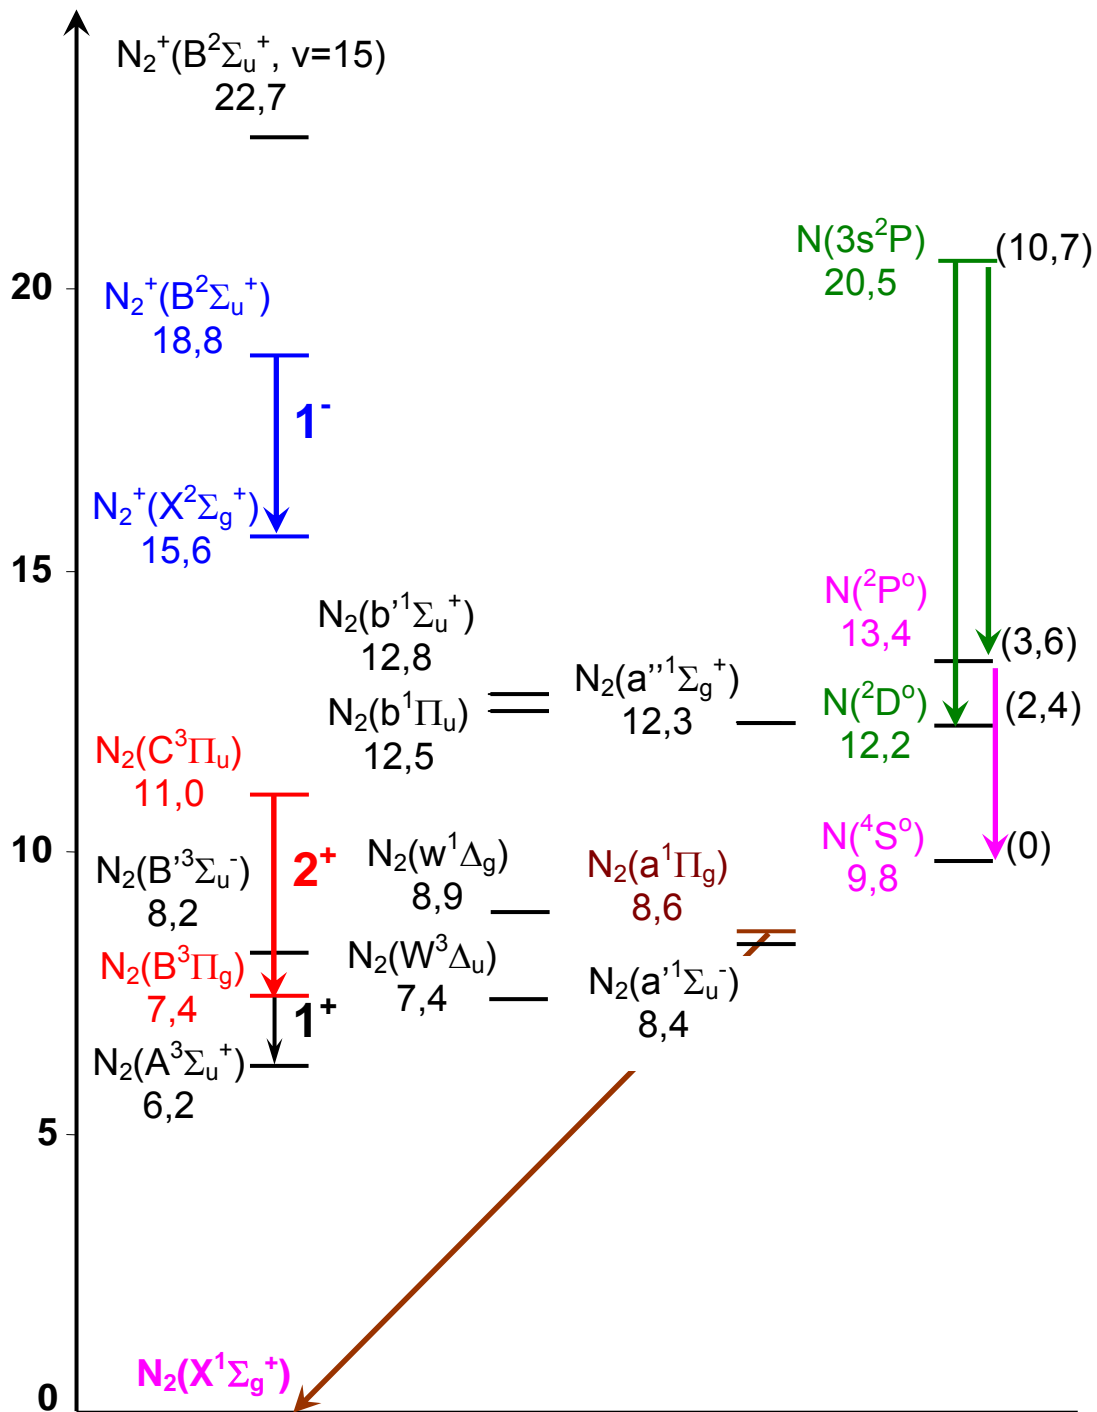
$N_2^+(B^2\Sigma_u^+, v=15)$
22,7

20

$N_2^+(B^2\Sigma_u^+)$
18,8

$1^-$

$N_2^+(X^2\Sigma_g^+)$
15,6

15

$N_2(b'^1\Sigma_u^+)$
12,8

$N_2(b^1\Pi_u)$
12,5

$N_2(C^3\Pi_u)$
11,0

10

$N_2(B'^3\Sigma_u^-)$
8,2

$2^+$

$N_2(B^3\Pi_g)$
7,4

$1^+$

$N_2(A^3\Sigma_u^+)$
6,2

5

0

$N_2(X^1\Sigma_g^+)$

$N_2(w^1\Delta_g)$
8,9

$N_2(W^3\Delta_u)$
7,4

$N_2(a''^1\Sigma_g^+)$
12,3

$N_2(a^1\Pi_g)$
8,6

$N_2(a'^1\Sigma_u^-)$
8,4

$N(3s^2P)$
20,5

(10,7)

$N(^2P^o)$
13,4

(3,6)

$N(^2D^o)$
12,2

(2,4)

$N(^4S^o)$
9,8

(0)